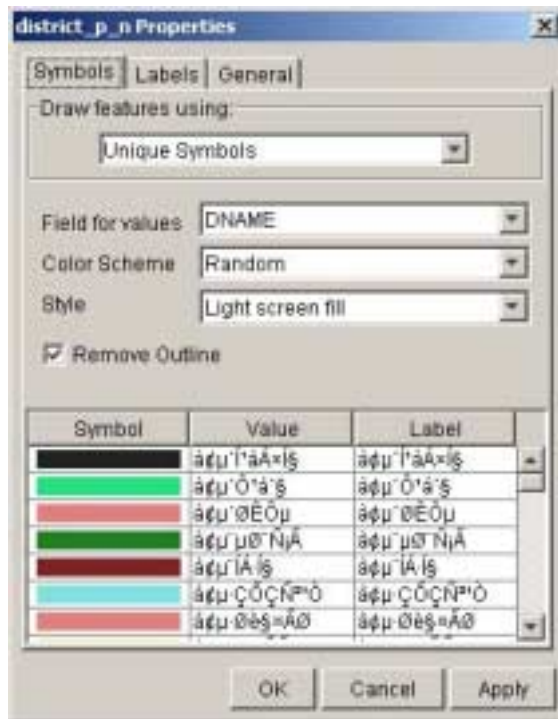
district_p_n Properties

Symbols | Labels | General

Draw features using:

Unique Symbols

Field for values DNAME

Color Scheme Random

Style Light screen fill

Remove Outline

| Symbol | Value | Label |
|---|---|---|
| | à¢µ´Ì¹àÄ×Ì§ | à¢µ´Ì¹àÄ×Ì§ |
| | à¢µ´Ò'á´§ | à¢µ´Ò'á´§ |
| | à¢µ´ØÉÒµ | à¢µ´ØÉÒµ |
| | à¢µ´µØ´ÑjÃ | à¢µ´µØ´ÑjÃ |
| | à¢µ´ÌÁ·Ì§ | à¢µ´ÌÁ·Ì§ |
| | à¢µ·ÇÕÇÑª¹Ò | à¢µ·ÇÕÇÑª¹Ò |
| | à¢µ·Øè§¤ÃØ | à¢µ·Øè§¤ÃØ |

OK Cancel Apply